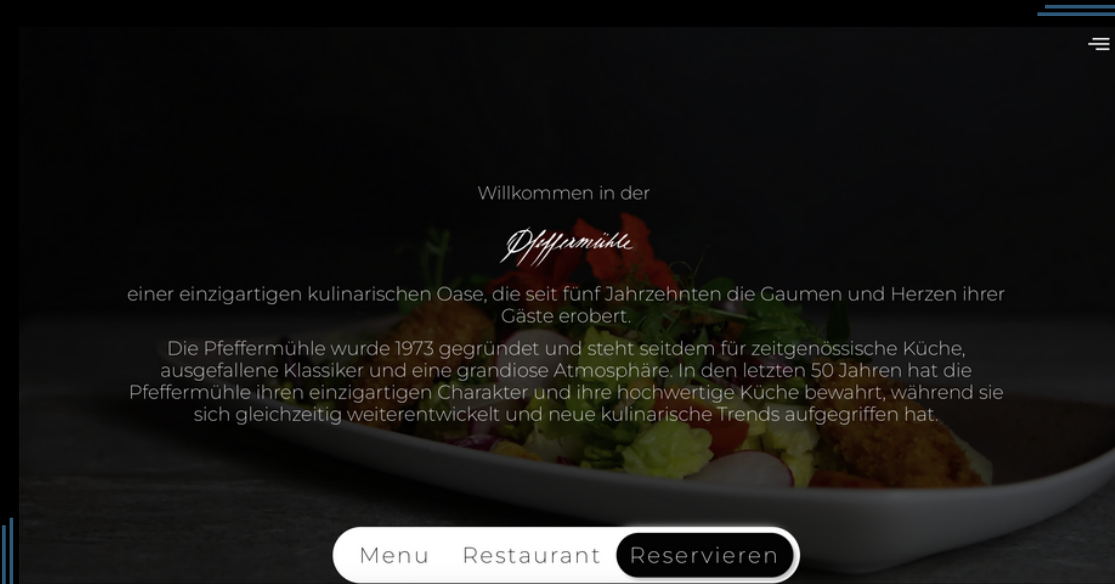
Willkommen in der

Pfeffermühle

einer einzigartigen kulinarischen Oase, die seit fünf Jahrzehnten die Gaumen und Herzen ihrer Gäste erobert.

Die Pfeffermühle wurde 1973 gegründet und steht seitdem für zeitgenössische Küche, ausgefallene Klassiker und eine grandiose Atmosphäre. In den letzten 50 Jahren hat die Pfeffermühle ihren einzigartigen Charakter und ihre hochwertige Küche bewahrt, während sie sich gleichzeitig weiterentwickelt und neue kulinarische Trends aufgegriffen hat.

Menu Restaurant Reservieren